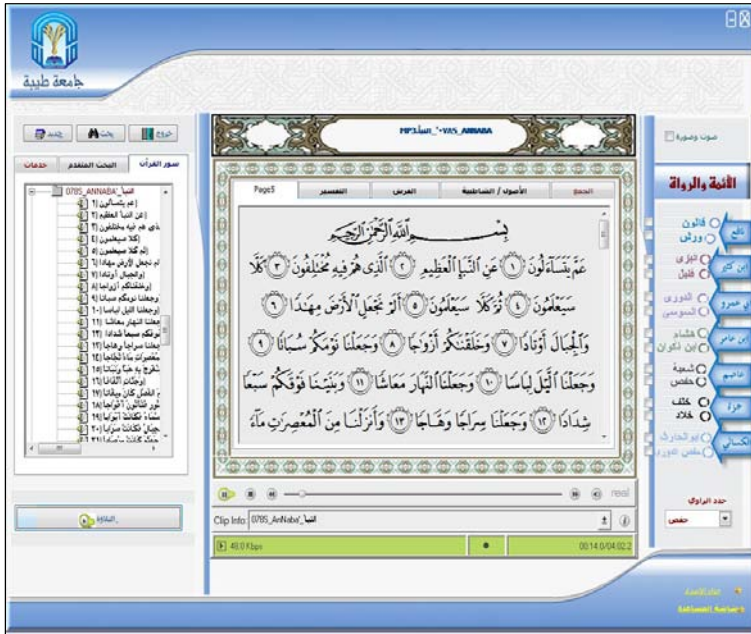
جامعة طيبة

خروج | بحث | طباعة

سور القرآن | البحث المتقدم | خدمات

078S_ANNABA' النبأ
(عم يتساءلون (1
(عن النبإ العظيم (2
(الذي هم فيه مختلفون (3
(كلا سيعلمون (4
(ثم كلا سيعلمون (5
(ألم نجعل الأرض مهادا (6
(والجبال أوتادا (7
(وخلقناكم أزواجا (8
(وجعلنا نومكم سباتا (9
(وجعلنا الليل لباسا (10
(وجعلنا النهار معاشا (11
(وبنينا فوقكم سبعا شدادا (12
(وجعلنا سراجا وهاجا (13
(وأنزلنا من المعصرات ماء ثجاجا (14
(لنخرج به حبا ونباتا (15
(وجنات ألفافا (16
(إن يوم الفصل كان ميقاتا (17
(يوم ينفخ في الصور فتأتون أفواجا (18
(وفتحت السماء فكانت أبوابا (19
(وسيرت الجبال فكانت سرابا (20
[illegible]

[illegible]

MP3 النبأ - YAS_ANNABA

Page5 | التفسير | العرض | الأصول / الشاطبية | الجمع

بِسْمِ اللَّهِ الرَّحْمَٰنِ الرَّحِيمِ

عَمَّ يَتَسَاءَلُونَ ﴿١﴾ عَنِ النَّبَإِ الْعَظِيمِ ﴿٢﴾ الَّذِي هُمْ فِيهِ مُخْتَلِفُونَ ﴿٣﴾ كَلَّا سَيَعْلَمُونَ ﴿٤﴾ ثُمَّ كَلَّا سَيَعْلَمُونَ ﴿٥﴾ أَلَمْ نَجْعَلِ الْأَرْضَ مِهَادًا ﴿٦﴾ وَالْجِبَالَ أَوْتَادًا ﴿٧﴾ وَخَلَقْنَاكُمْ أَزْوَاجًا ﴿٨﴾ وَجَعَلْنَا نَوْمَكُمْ سُبَاتًا ﴿٩﴾ وَجَعَلْنَا اللَّيْلَ لِبَاسًا ﴿١٠﴾ وَجَعَلْنَا النَّهَارَ مَعَاشًا ﴿١١﴾ وَبَنَيْنَا فَوْقَكُمْ سَبْعًا شِدَادًا ﴿١٢﴾ وَجَعَلْنَا سِرَاجًا وَهَّاجًا ﴿١٣﴾ وَأَنزَلْنَا مِنَ الْمُعْصِرَاتِ مَاءً

real

Clip Info: 078S_AnNaba' النبأ

48.0 Kbps

00:14.0/04:02.2

صوت وصورة

الأئمة والرواة

نافع: قالون، ورش
ابن كثير: البزي، قنبل
أبو عمرو: الدوري، السوسي
ابن عامر: هشام، ابن ذكوان
عاصم: شعبة، حفص
حمزة: خلف، خلاد
الكسائي: أبو الحارث، حفص الدوري

حدد الراوي
حفص

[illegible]
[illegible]